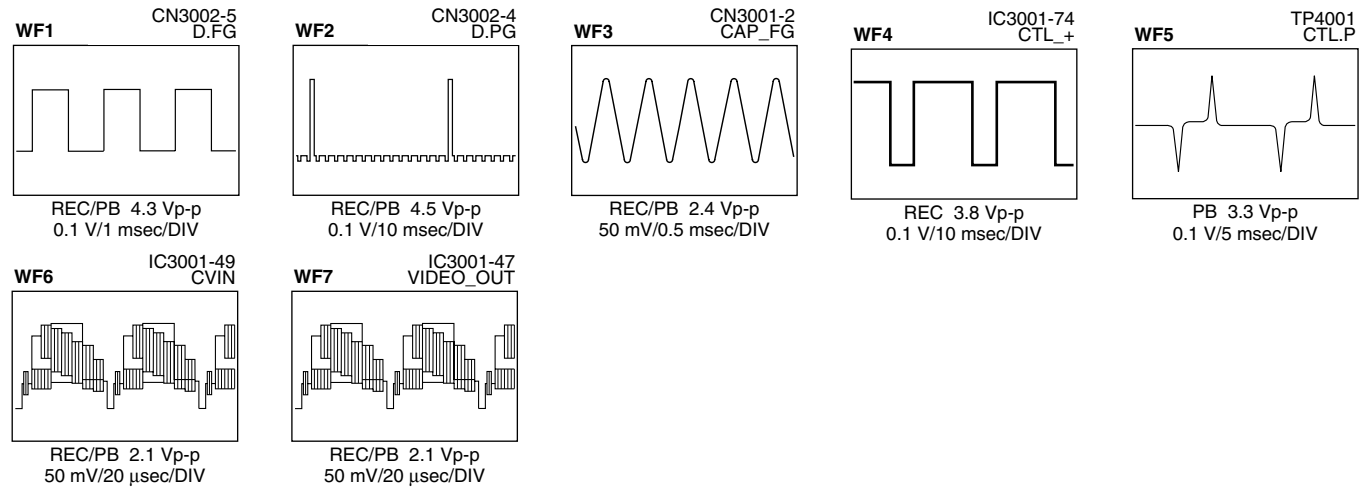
WF1
CN3002-5
D.FG

REC/PB 4.3 Vp-p
0.1 V/1 msec/DIV

WF2
CN3002-4
D.PG

REC/PB 4.5 Vp-p
0.1 V/10 msec/DIV

WF3
CN3001-2
CAP_FG

REC/PB 2.4 Vp-p
50 mV/0.5 msec/DIV

WF4
IC3001-74
CTL_+

REC 3.8 Vp-p
0.1 V/10 msec/DIV

WF5
TP4001
CTL.P

PB 3.3 Vp-p
0.1 V/5 msec/DIV

WF6
IC3001-49
CVIN

REC/PB 2.1 Vp-p
50 mV/20 μsec/DIV

WF7
IC3001-47
VIDEO_OUT

REC/PB 2.1 Vp-p
50 mV/20 μsec/DIV